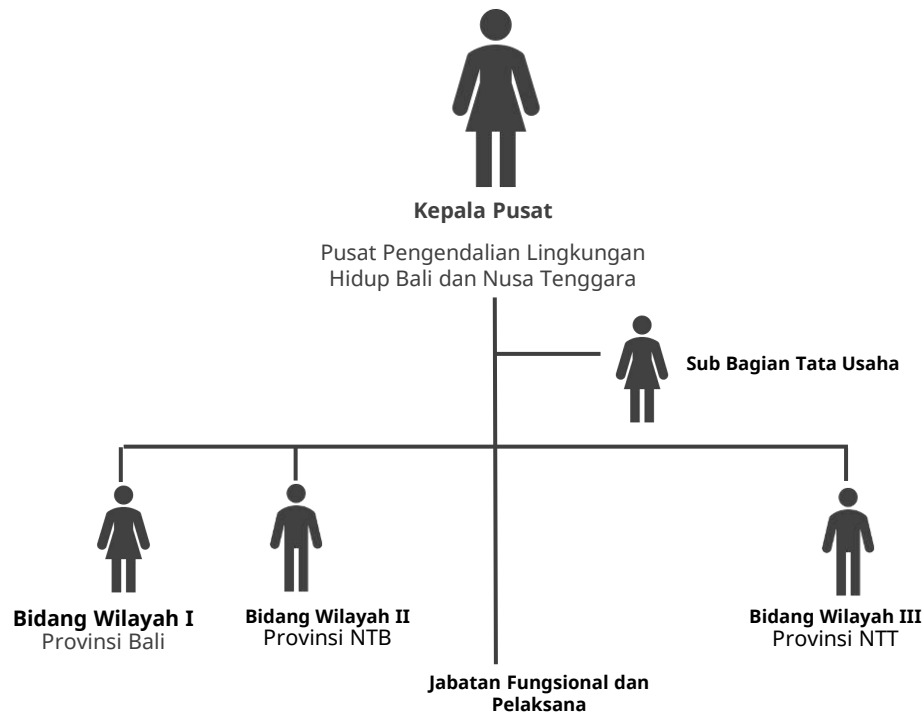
Kepala Pusat

Pusat Pengendalian Lingkungan Hidup Bali dan Nusa Tenggara

Sub Bagian Tata Usaha

Bidang Wilayah I
Provinsi Bali

Bidang Wilayah II
Provinsi NTB

Bidang Wilayah III
Provinsi NTT

Jabatan Fungsional dan Pelaksana